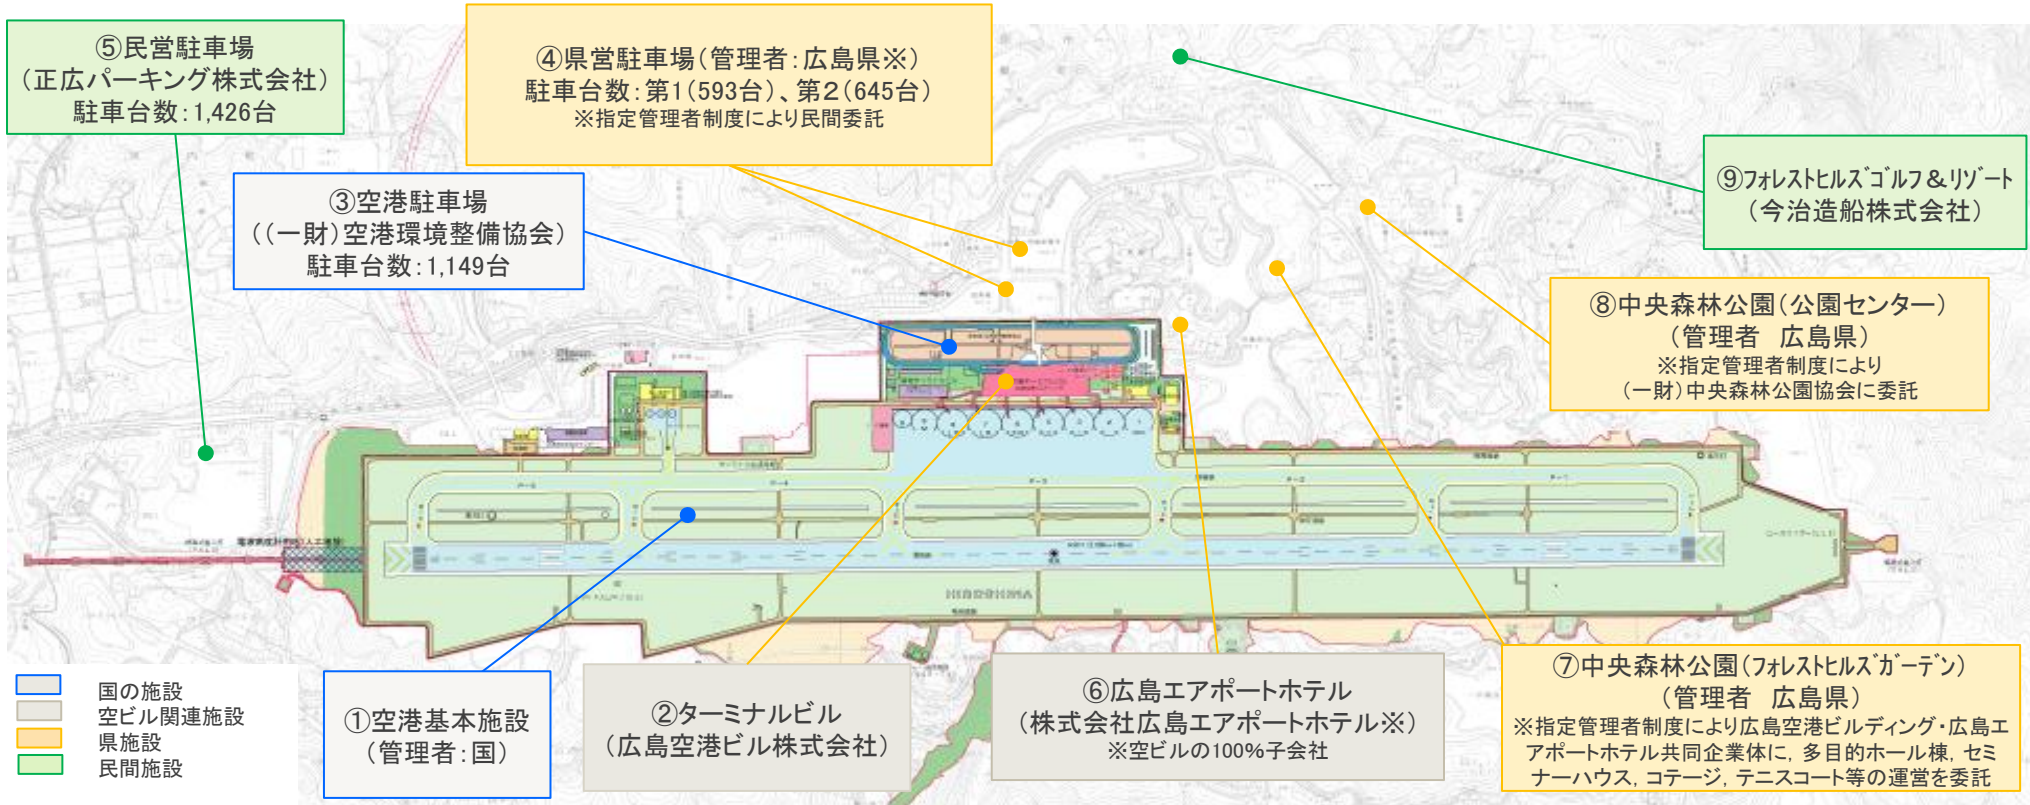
⑤民営駐車場
(正広パーキング株式会社)
駐車台数:1,426台

④県営駐車場(管理者:広島県※)
駐車台数:第1(593台)、第2(645台)
※指定管理者制度により民間委託

③空港駐車場
((一財)空港環境整備協会)
駐車台数:1,149台

⑨フォレストヒルズゴルフ&リゾート
(今治造船株式会社)

⑧中央森林公園(公園センター)
(管理者 広島県)
※指定管理者制度により
(一財)中央森林公園協会に委託

HIROSHIMA

国の施設
空ビル関連施設
県施設
民間施設

①空港基本施設
(管理者:国)

②ターミナルビル
(広島空港ビル株式会社)

⑥広島エアポートホテル
(株式会社広島エアポートホテル※)
※空ビルの100%子会社

⑦中央森林公園(フォレストヒルズガーデン)
(管理者 広島県)
※指定管理者制度により広島空港ビルディング・広島エアポートホテル共同企業体に,多目的ホール棟,セミナーハウス,コテージ,テニスコート等の運営を委託